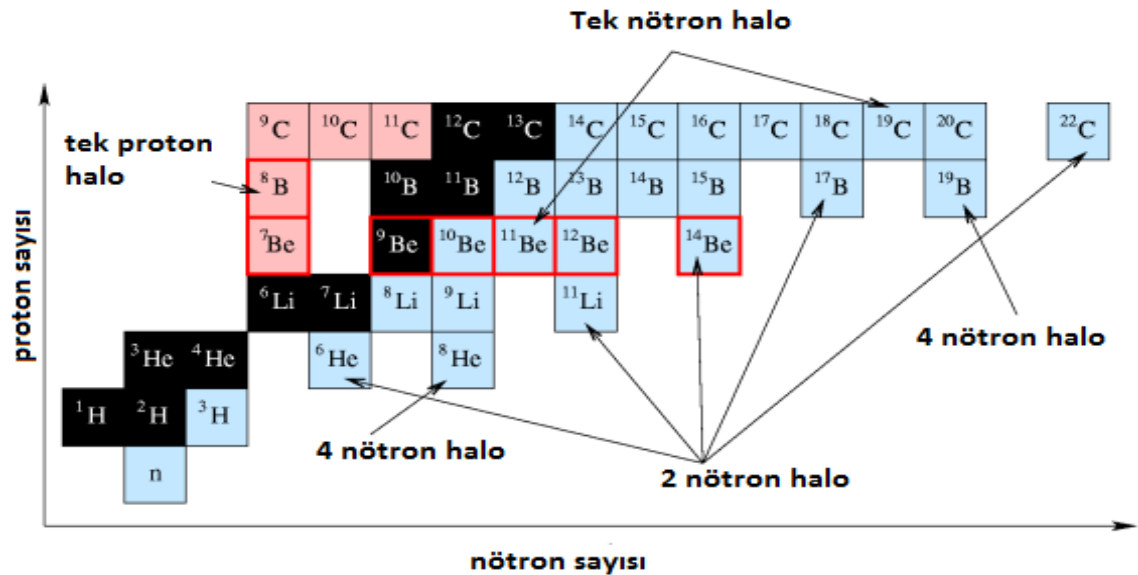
Tek nötron halo

tek proton halo

$^{9}C$ $^{10}C$ $^{11}C$ $^{12}C$ $^{13}C$ $^{14}C$ $^{15}C$ $^{16}C$ $^{17}C$ $^{18}C$ $^{19}C$ $^{20}C$ $^{22}C$

$^{8}B$ $^{10}B$ $^{11}B$ $^{12}B$ $^{13}B$ $^{14}B$ $^{15}B$ $^{17}B$ $^{19}B$

$^{7}Be$ $^{9}Be$ $^{10}Be$ $^{11}Be$ $^{12}Be$ $^{14}Be$

$^{6}Li$ $^{7}Li$ $^{8}Li$ $^{9}Li$ $^{11}Li$

$^{3}He$ $^{4}He$ $^{6}He$ $^{8}He$

$^{1}H$ $^{2}H$ $^{3}H$

n

proton sayısı

4 nötron halo

4 nötron halo

2 nötron halo

nötron sayısı